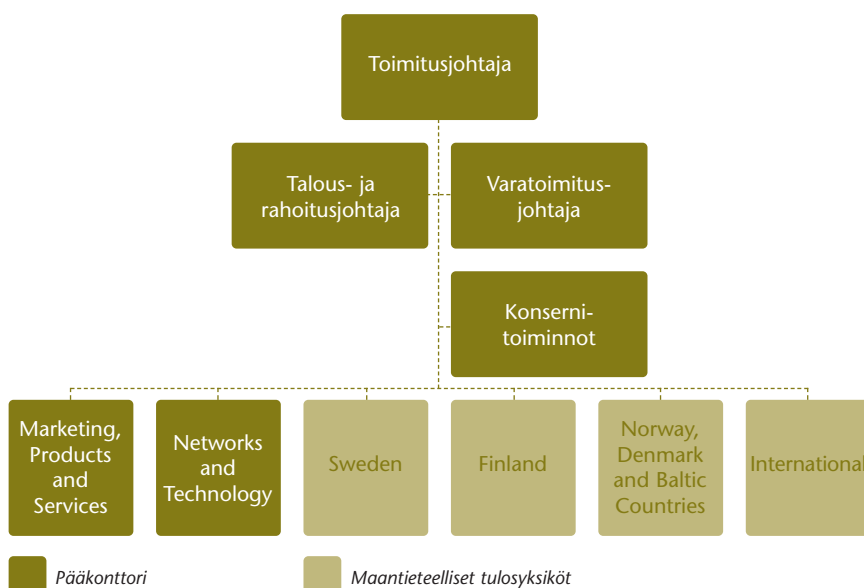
Toimitusjohtaja

Talous- ja rahoitusjohtaja

Varatoimitusjohtaja

Konsernitoiminnot

Marketing, Products and Services

Networks and Technology

Sweden

Finland

Norway, Denmark and Baltic Countries

International

Pääkonttori

Maantieteelliset tulosyksiköt